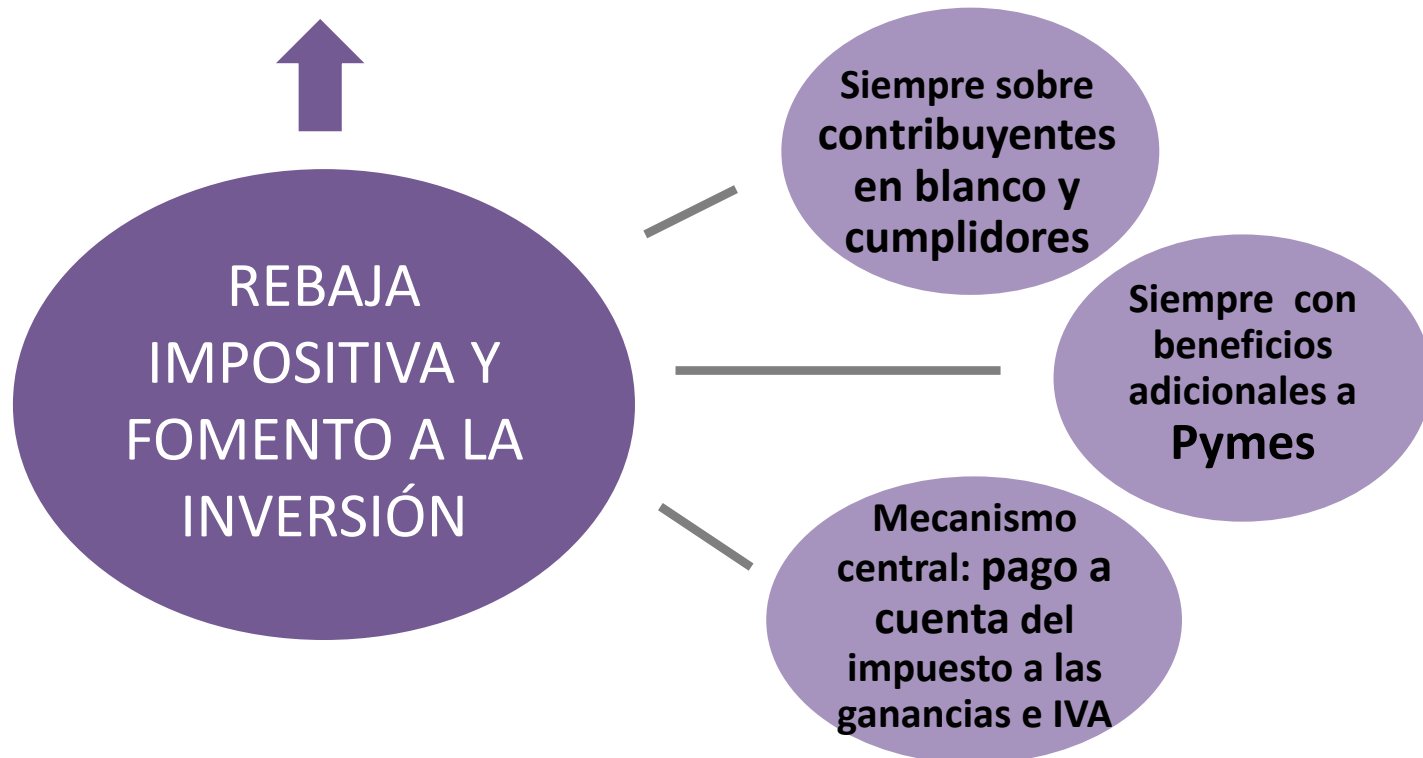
REBAJA IMPOSITIVA Y FOMENTO A LA INVERSIÓN

Siempre sobre contribuyentes en blanco y cumplidores

Siempre con beneficios adicionales a Pymes

Mecanismo central: pago a cuenta del impuesto a las ganancias e IVA